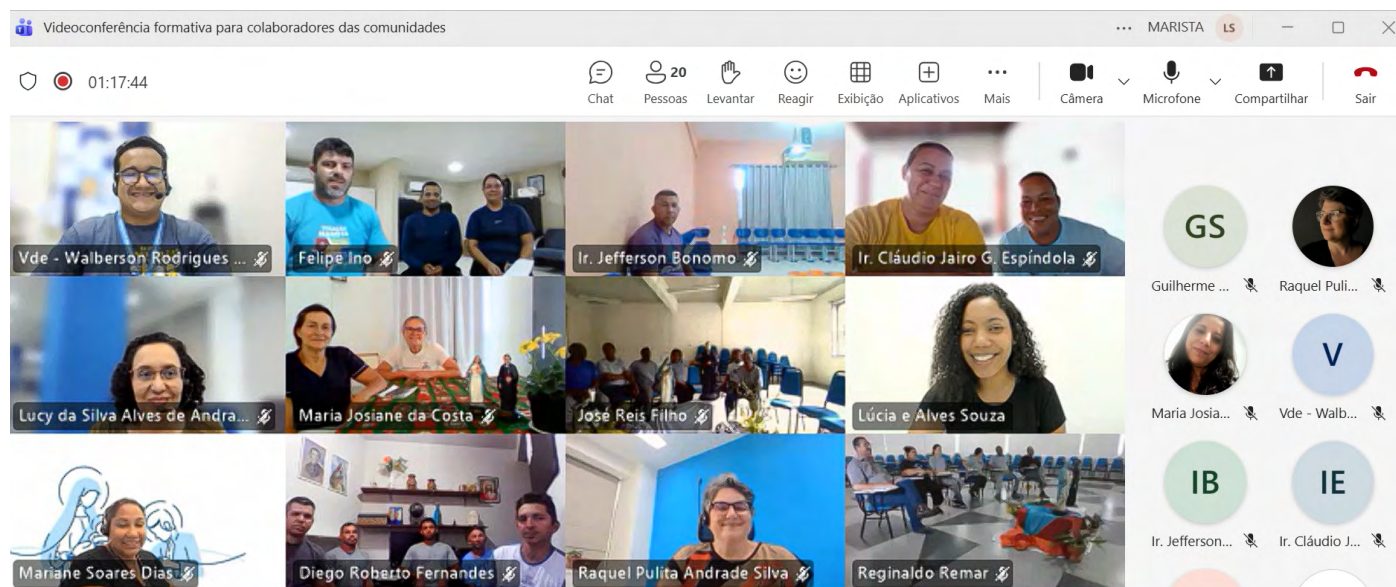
Videoconferência formativa para colaboradores das comunidades

... MARISTA LS

01:17:44

Chat
20 Pessoas
Levantar
Reagir
Exibição
Aplicativos
Mais
Câmera
Microfone
Compartilhar
Sair

Vde - Walberson Rodrigues ...
Felipe Ino
Ir. Jefferson Bonomo
Ir. Cláudio Jairo G. Espíndola
Lucy da Silva Alves de Andra...
Maria Josiane da Costa
José Reis Filho
Lúcia e Alves Souza
Mariane Soares Dias
Diego Roberto Fernandes
Raquel Pulita Andrade Silva
Reginaldo Remar

GS
Guilherme ...
Raquel Puli...
Maria Josia...
V
Vde - Walb...
IB
Ir. Jefferson...
IE
Ir. Cláudio J...